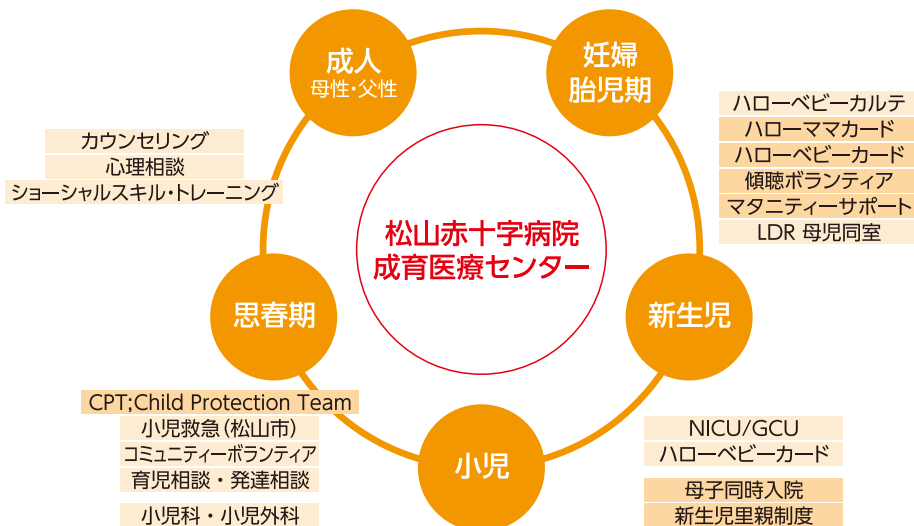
成人
母性・父性

妊婦
胎児期

ハローベビーカルテ
ハローママカード
ハローベビーカード
傾聴ボランティア
マタニティーサポート
LDR 母児同室

カウンセリング
心理相談
ショーシャルスキル・トレーニング

松山赤十字病院
成育医療センター

思春期

新生児

CPT;Child Protection Team
小児救急(松山市)
コミュニティーボランティア
育児相談・発達相談

小児科・小児外科

小児

NICU/GCU
ハローベビーカード

母子同時入院
新生児里親制度